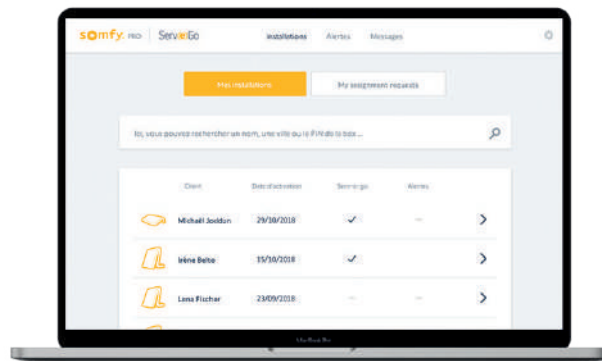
somfy. PRO | Serv e Go

Installations Alertes Messages

Mes installations

My assignment requests

Ici, vous pouvez rechercher un nom, une ville ou le PIN de la box ...

| Client | Date d'activation | Serv e go | Alertes |
|---|---|---|---|
| Michaël Jordan | 29/10/2018 | ✓ | — |
| Irène Belta | 15/10/2018 | ✓ | — |
| Lena Fischer | 23/09/2018 | — | — |

MacBook Pro